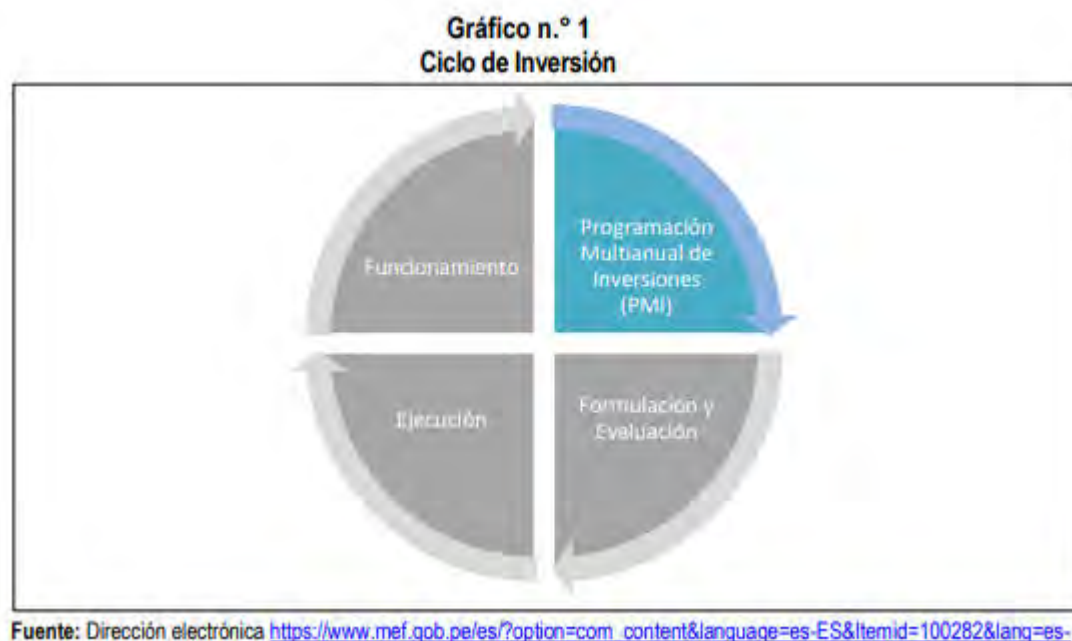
Gráfico n.° 1
Ciclo de Inversión

Funcionamiento

Programación Multianual de Inversiones (PMI)

Ejecución

Formulación y Evaluación

Fuente: Dirección electrónica https://www.mef.gob.pe/es/?option=com_content&language=es-ES&Itemid=100282&lang=es-